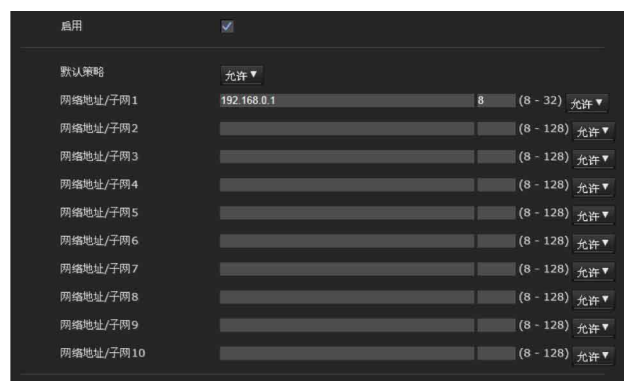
启用 ☑

默认策略 允许▼

网络地址/子网1 192.168.0.1 8 (8 - 32) 允许▼

网络地址/子网2 (8 - 128) 允许▼

网络地址/子网3 (8 - 128) 允许▼

网络地址/子网4 (8 - 128) 允许▼

网络地址/子网5 (8 - 128) 允许▼

网络地址/子网6 (8 - 128) 允许▼

网络地址/子网7 (8 - 128) 允许▼

网络地址/子网8 (8 - 128) 允许▼

网络地址/子网9 (8 - 128) 允许▼

网络地址/子网10 (8 - 128) 允许▼